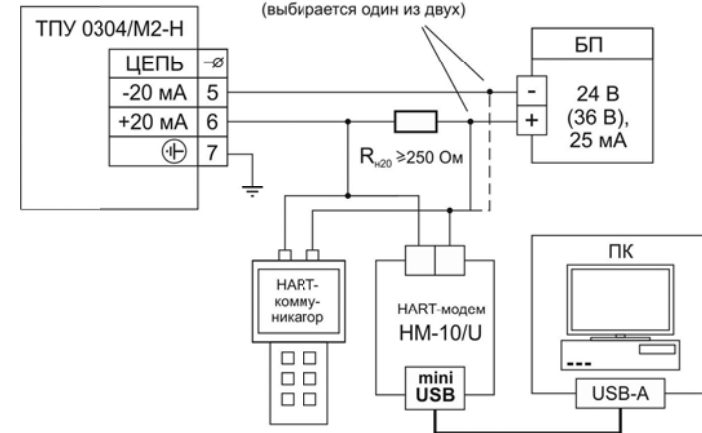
(выбирается один из двух)

ТПУ 0304/М2-Н

| ЦЕПЬ | ⌀ |
|---|---|
| -20 мА | 5 |
| +20 мА | 6 |
| ⏚ | 7 |

БП

-

+

24 В (36 В), 25 мА

$R_{н20} \geq 250$ Ом

HART-комму-никагор

HART-модем HM-10/U

mini USB

ПК

USB-A